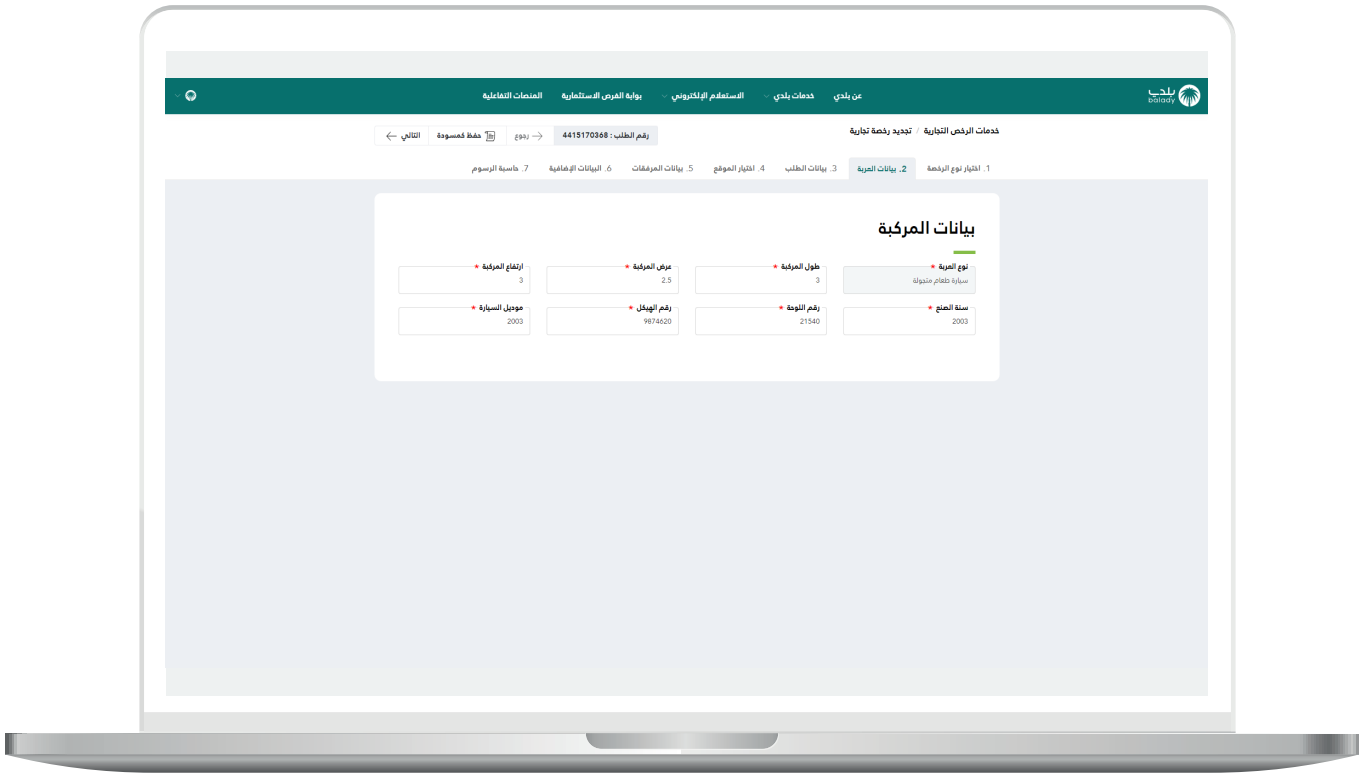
بلدي balady

عن بلدي
خدمات بلدي
الاستعلام الإلكتروني
بوابة الفرص الاستثمارية
المنصات التفاعلية

خدمات الرخص التجارية / تجديد رخصة تجارية

رقم الطلب : 4415170368
رجوع
حفظ كمسودة
التالي

1. اختيار نوع الرخصة
2. بيانات العربة
3. بيانات الطلب
4. اختيار الموقع
5. بيانات المرفقات
6. البيانات الإضافية
7. حاسبة الرسوم

بيانات المركبة

نوع العربة *
سيارة طعام متجولة

طول المركبة *
3

عرض المركبة *
2.5

ارتفاع المركبة *
3

سنة الصنع *
2003

رقم اللوحة *
21540

رقم الهيكل *
9874620

موديل السيارة *
2003